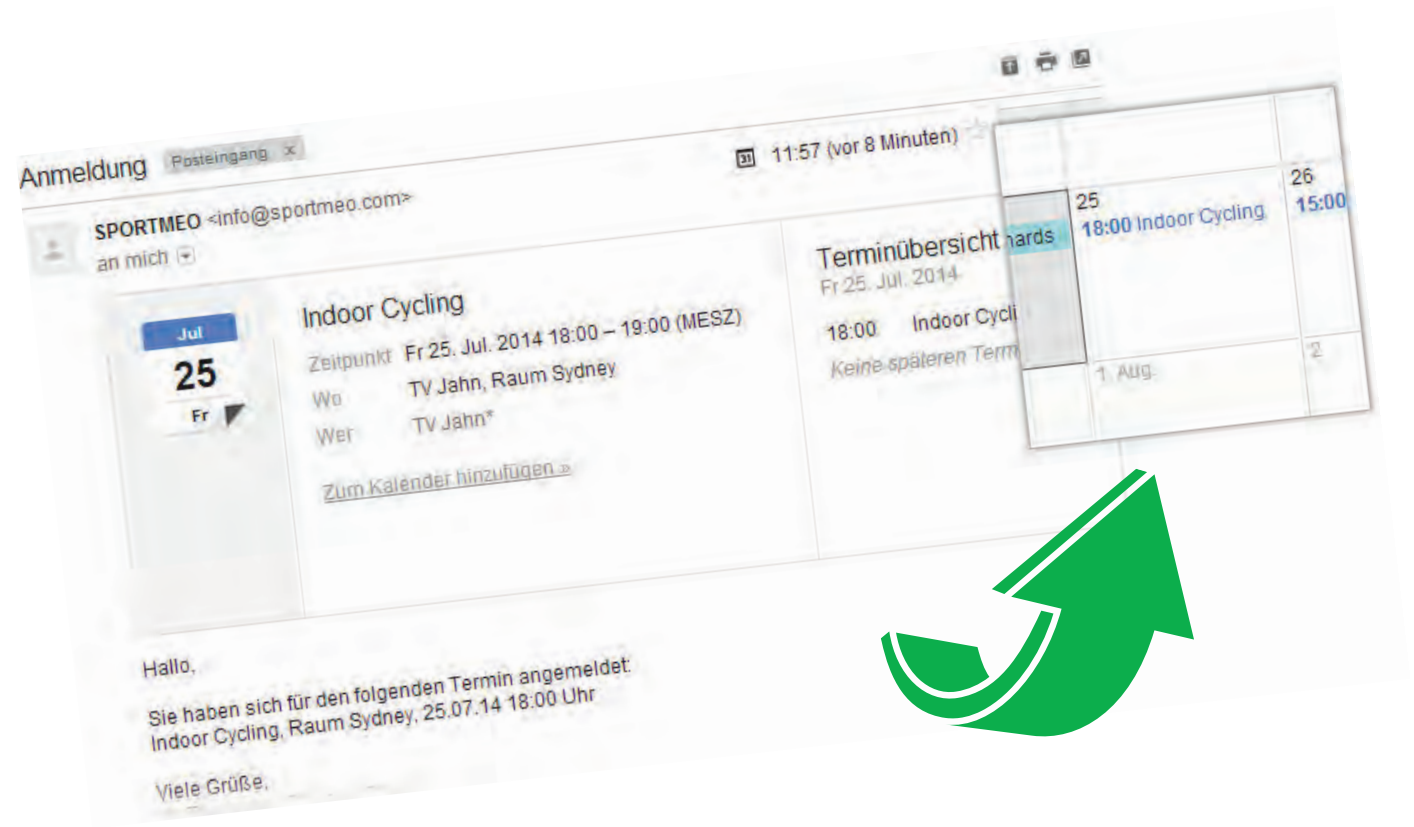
Anmeldung Posteingang x

11:57 (vor 8 Minuten)

SPORTMEO <info@sportmeo.com>
an mich

Jul
25
Fr

Indoor Cycling
Zeitpunkt Fr 25. Jul. 2014 18:00 – 19:00 (MESZ)
Wo TV Jahn, Raum Sydney
Wer TV Jahn*

Zum Kalender hinzufügen »

Terminübersicht
Fr 25. Jul. 2014
18:00 Indoor Cycli
Keine späteren Term

hards

25
18:00 Indoor Cycling

26
15:00

1. Aug.

2

Hallo,

Sie haben sich für den folgenden Termin angemeldet:
Indoor Cycling, Raum Sydney, 25.07.14 18:00 Uhr

Viele Grüße,